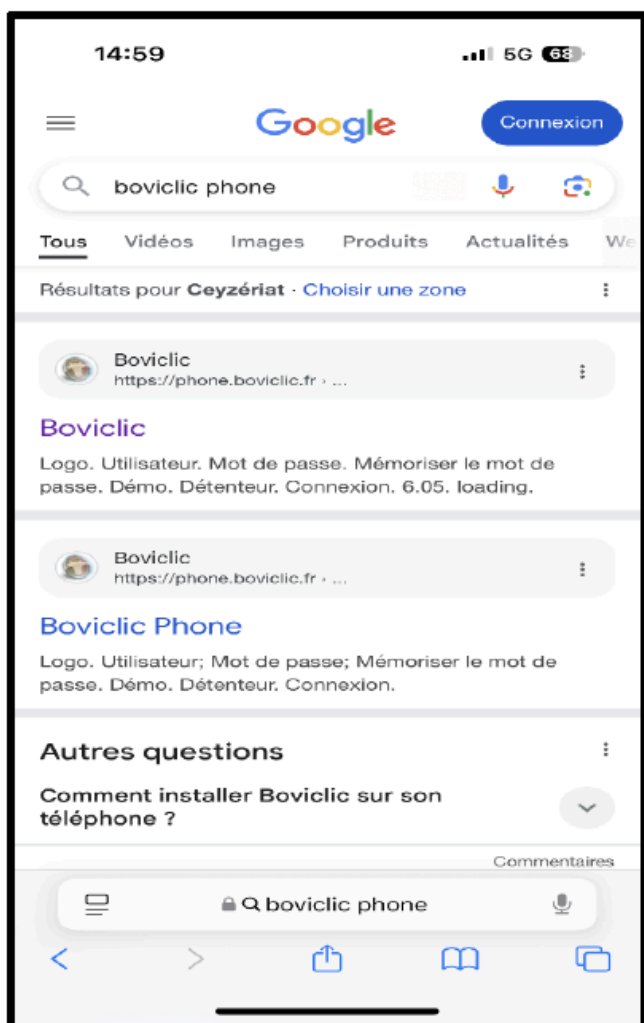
14:59
5G 68

Google
Connexion

boviclic phone

Tous Vidéos Images Produits Actualités We

Résultats pour Ceyzériat · Choisir une zone

Boviclic
https://phone.boviclic.fr › ...

Boviclic

Logo. Utilisateur. Mot de passe. Mémoriser le mot de passe. Démo. Détenteur. Connexion. 6.05. loading.

Boviclic
https://phone.boviclic.fr › ...

Boviclic Phone

Logo. Utilisateur; Mot de passe; Mémoriser le mot de passe. Démo. Détenteur. Connexion.

Autres questions

Comment installer Boviclic sur son téléphone ?

Commentaires

boviclic phone